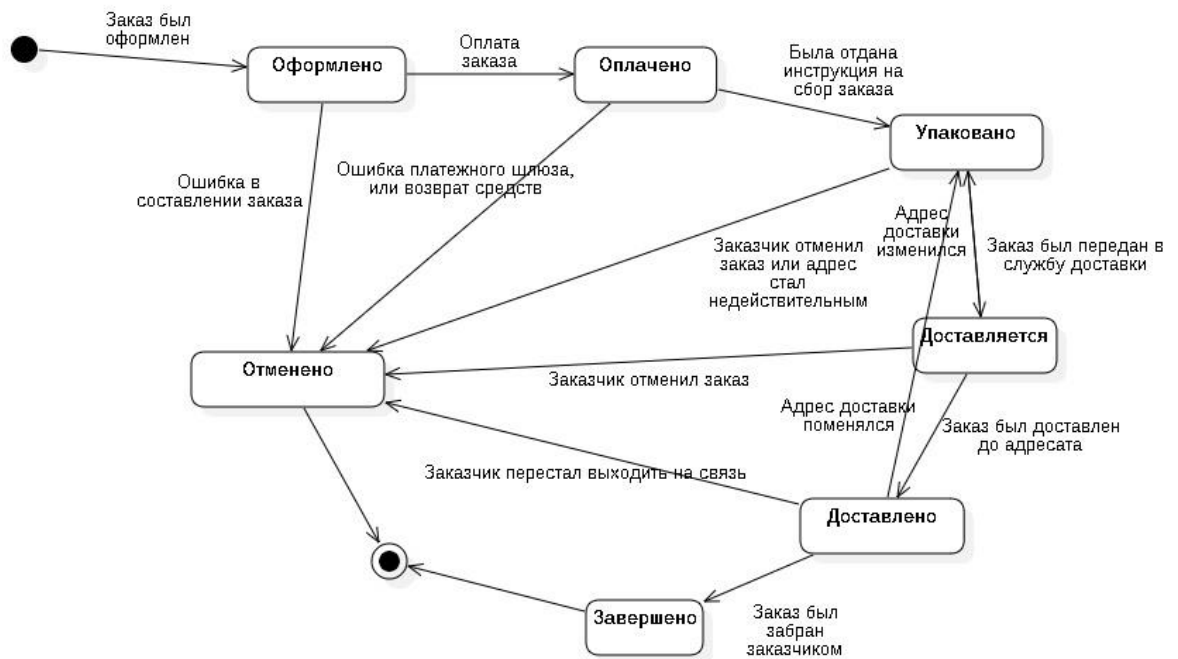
Заказ был оформлен

Оформлено

Оплата заказа

Оплачено

Была отдана инструкция на сбор заказа

Упаковано

Ошибка в составлении заказа

Ошибка платежного шлюза, или возврат средств

Адрес доставки изменился

Заказ был передан в службу доставки

Заказчик отменил заказ или адрес стал недействительным

Доставляется

Отменено

Заказчик отменил заказ

Адрес доставки поменялся

Заказ был доставлен до адресата

Заказчик перестал выходить на связь

Доставлено

Завершено

Заказ был забран заказчиком